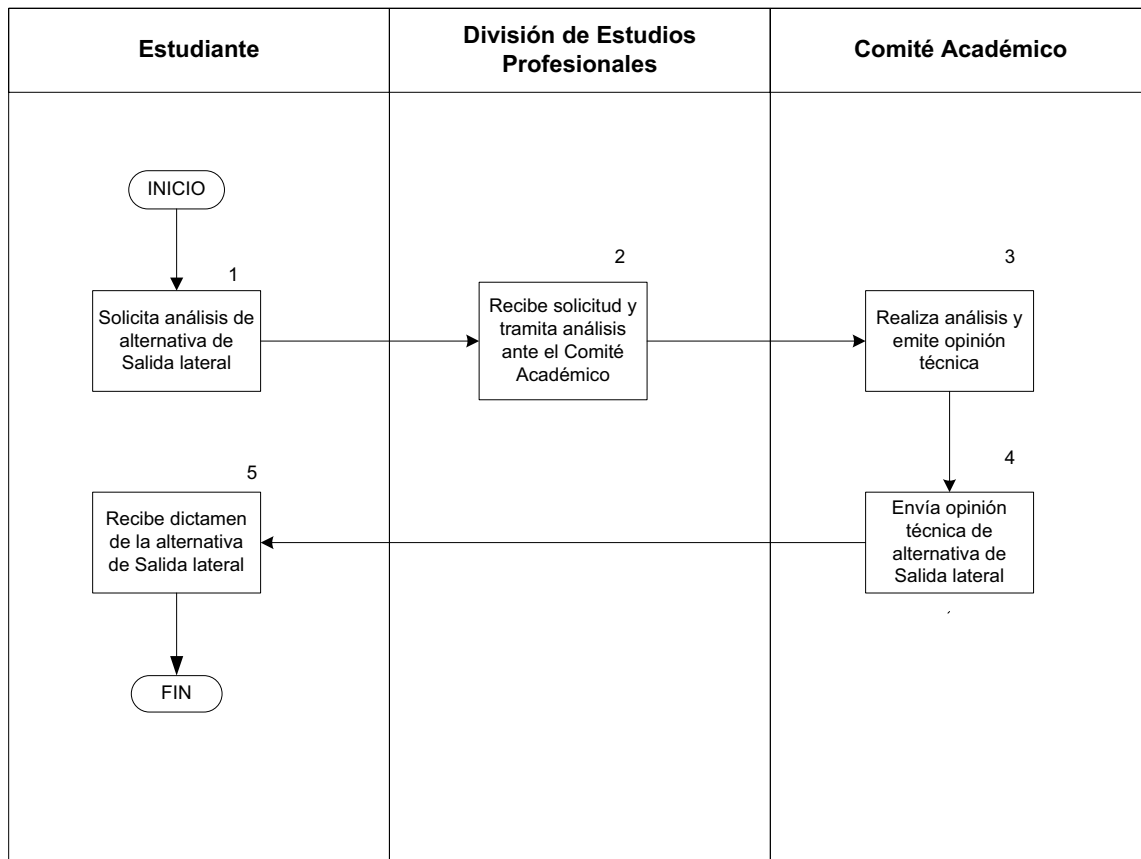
| Estudiante | División de Estudios Profesionales | Comité Académico |
|---|---|---|

INICIO

1

Solicita análisis de alternativa de Salida lateral

2

Recibe solicitud y tramita análisis ante el Comité Académico

3

Realiza análisis y emite opinión técnica

4

Envía opinión técnica de alternativa de Salida lateral

5

Recibe dictamen de la alternativa de Salida lateral

FIN